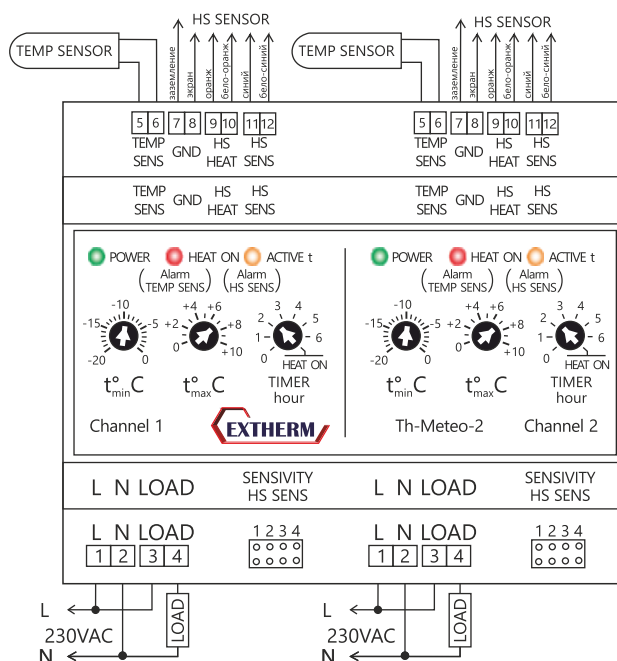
TEMP SENSOR

HS SENSOR

заземление
экран
оранж
бело-оранж
синий
бело-синий

TEMP SENSOR

HS SENSOR

заземление
экран
оранж
бело-оранж
синий
бело-синий

5 6 7 8 9 10 11 12
TEMP SENS GND HS HEAT HS SENS

5 6 7 8 9 10 11 12
TEMP SENS GND HS HEAT HS SENS

TEMP SENS GND HS HEAT HS SENS

TEMP SENS GND HS HEAT HS SENS

POWER HEAT ON ACTIVE t
(Alarm TEMP SENS) (Alarm HS SENS)

-10 -15 -5 -20 0
+4 +6 +2 +8 0 +10
3 4 2 5 1 6 0
HEAT ON

$t^{\circ}_{min}C$ $t^{\circ}_{max}C$ TIMER hour

Channel 1

EXTHERM

POWER HEAT ON ACTIVE t
(Alarm TEMP SENS) (Alarm HS SENS)

-10 -15 -5 -20 0
+4 +6 +2 +8 0 +10
3 4 2 5 1 6 0
HEAT ON

$t^{\circ}_{min}C$ $t^{\circ}_{max}C$ TIMER hour

Th-Meteo-2

Channel 2

L N LOAD

SENSIVITY HS SENS

L N LOAD

SENSIVITY HS SENS

L N LOAD
1 2 3 4

1 2 3 4

L N LOAD
1 2 3 4

1 2 3 4

L
230VAC
N

LOAD

L
230VAC
N

LOAD